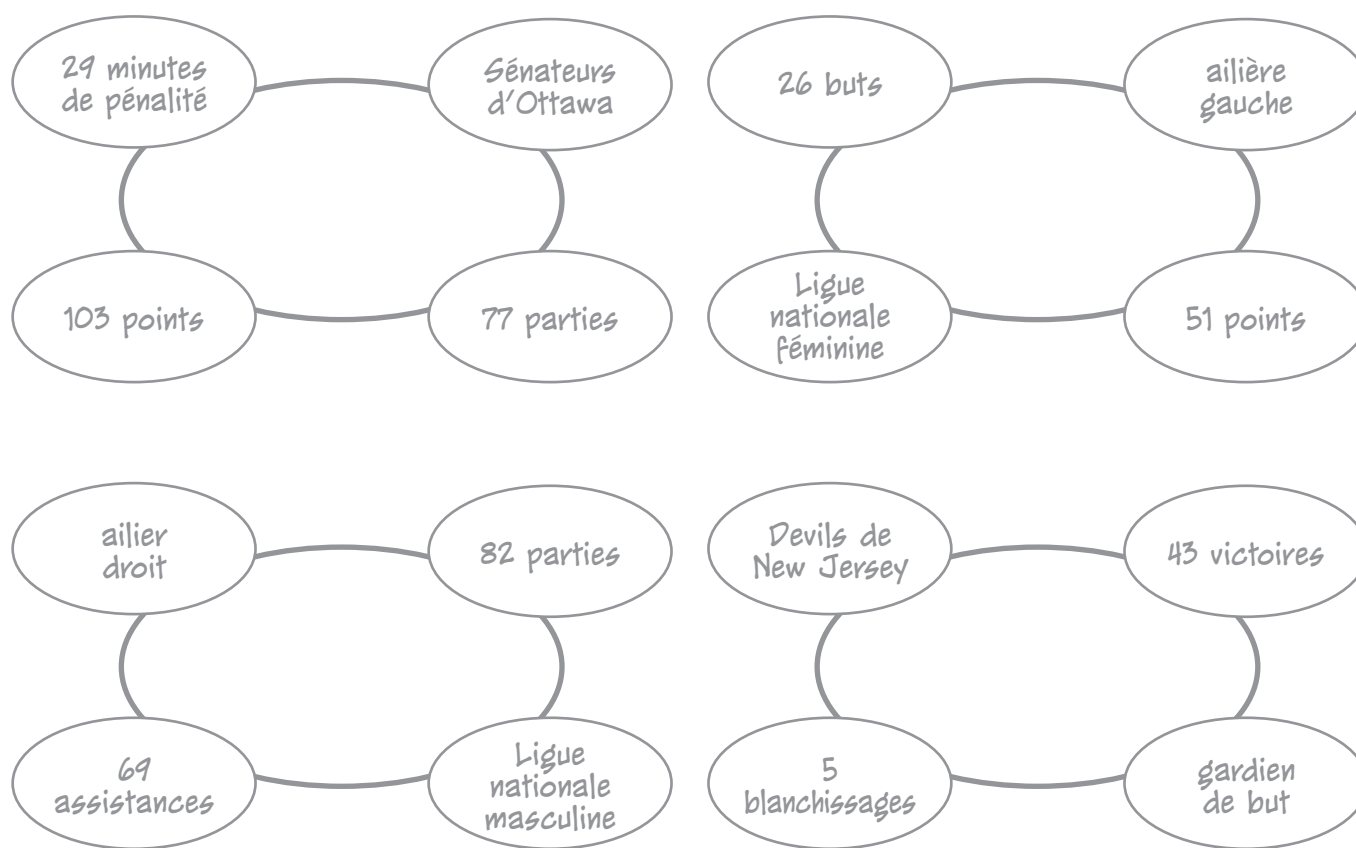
29 minutes de pénalité

Sénateurs d'Ottawa

103 points

77 parties

26 buts

ailière gauche

Ligue nationale féminine

51 points

ailier droit

82 parties

69 assistances

Ligue nationale masculine

Devils de New Jersey

43 victoires

5 blanchissages

gardien de but